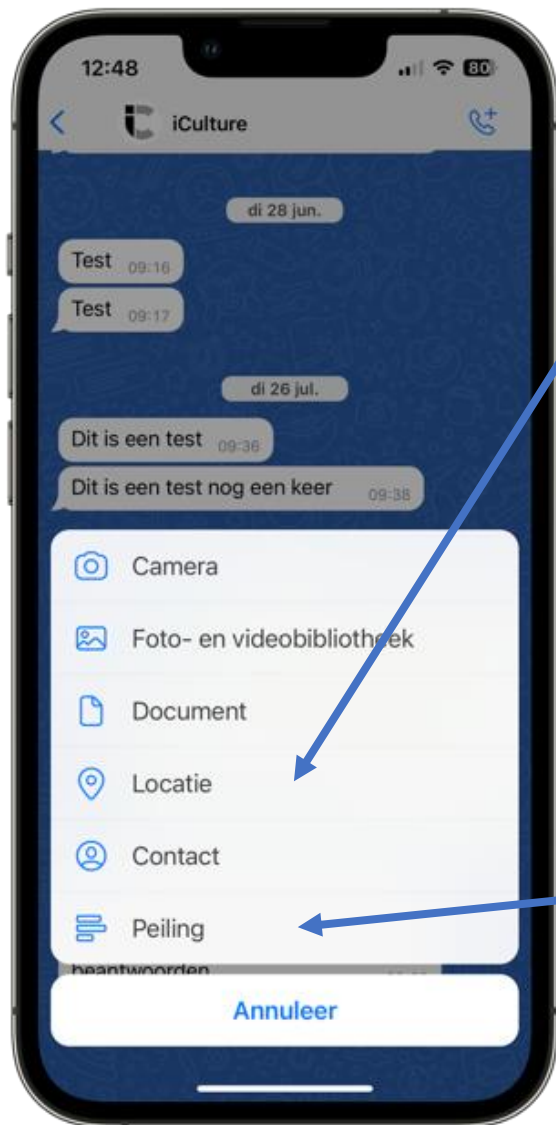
12:48

80

iCulture

di 28 jun.

Test 09:16

Test 09:17

di 26 jul.

Dit is een test 09:36

Dit is een test nog een keer 09:38

Camera

Foto- en videobibliotheek

Document

Locatie

Contact

Peiling

beantwoorden

Annuleer